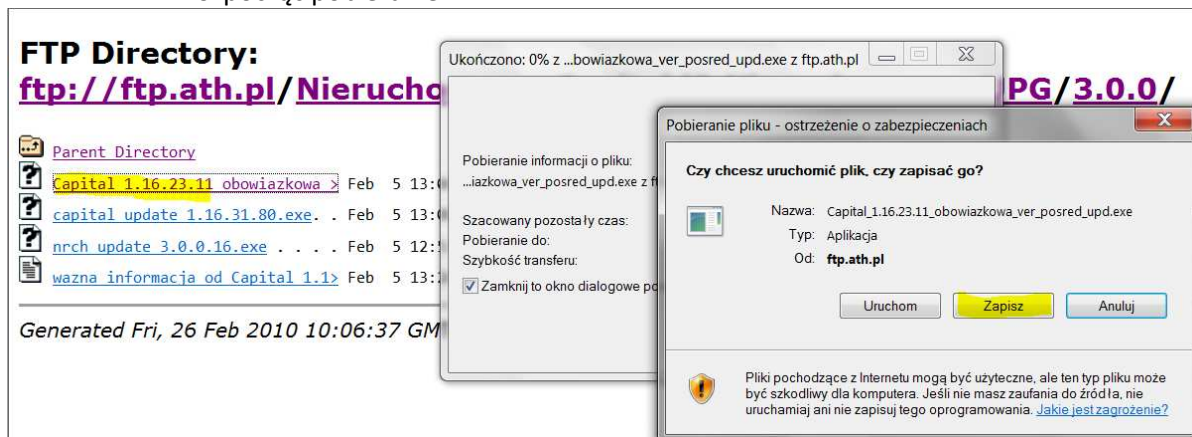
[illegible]

FTP Directory:
ftp://ftp.ath.pl/Nierucho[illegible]PG/3.0.0/

Parent Directory
Capital 1.16.23.11 obowiazkowa > Feb 5 13:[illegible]
capital update 1.16.31.80.exe. . Feb 5 13:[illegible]
nrch update 3.0.0.16.exe . . . . Feb 5 12:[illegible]
wazna informacja od Capital 1.1> Feb 5 13:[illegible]

Generated Fri, 26 Feb 2010 10:06:37 GM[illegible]

Ukończono: 0% z ...bowiazkowa_ver_posred_upd.exe z ftp.ath.pl

Pobieranie informacji o pliku:
...iazkowa_ver_posred_upd.exe z f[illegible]

Szacowany pozostały czas:
Pobieranie do:
Szybkość transferu:
Zamknij to okno dialogowe po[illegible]

Pobieranie pliku - ostrzeżenie o zabezpieczeniach

Czy chcesz uruchomić plik, czy zapisać go?

Nazwa: Capital_1.16.23.11_obowiazkowa_ver_posred_upd.exe
Typ: Aplikacja
Od: ftp.ath.pl

Uruchom Zapisz Anuluj

Pliki pochodzące z Internetu mogą być użyteczne, ale ten typ pliku może być szkodliwy dla komputera. Jeśli nie masz zaufania do źródła, nie uruchamiaj ani nie zapisuj tego oprogramowania. Jakie jest zagrożenie?